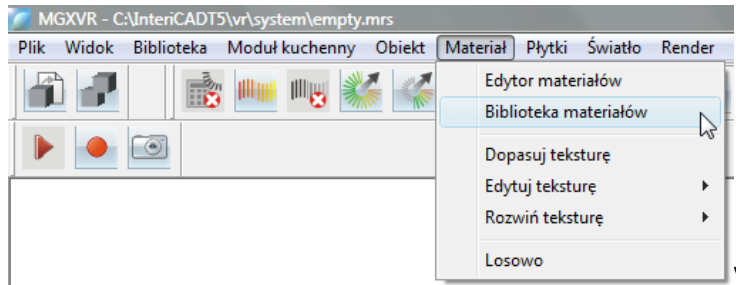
MGXVR - C:\InteriCADT5\vr\system\empty.mrs

Plik Widok Biblioteka Moduł kuchenny Obiekt Materiał Płytki Światło Render

Edytor materiałów
Biblioteka materiałów
Dopasuj teksturę
Edytuj teksturę
Rozwiń teksturę
Losowo